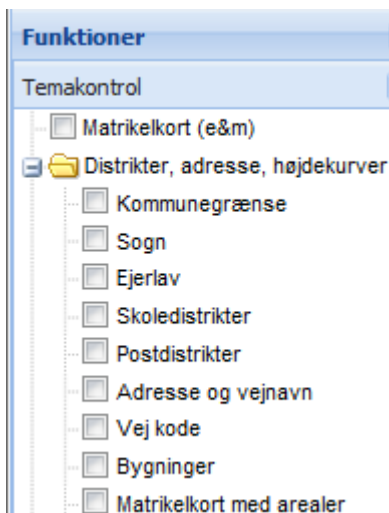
Funktioner

Temakontrol

Matrikelkort (e&m)

Distrikter, adresse, højdekurver

Kommunegrænse

Sogn

Ejerlav

Skoledistrikter

Postdistrikter

Adresse og vejnavn

Vej kode

Bygninger

Matrikelkort med arealer